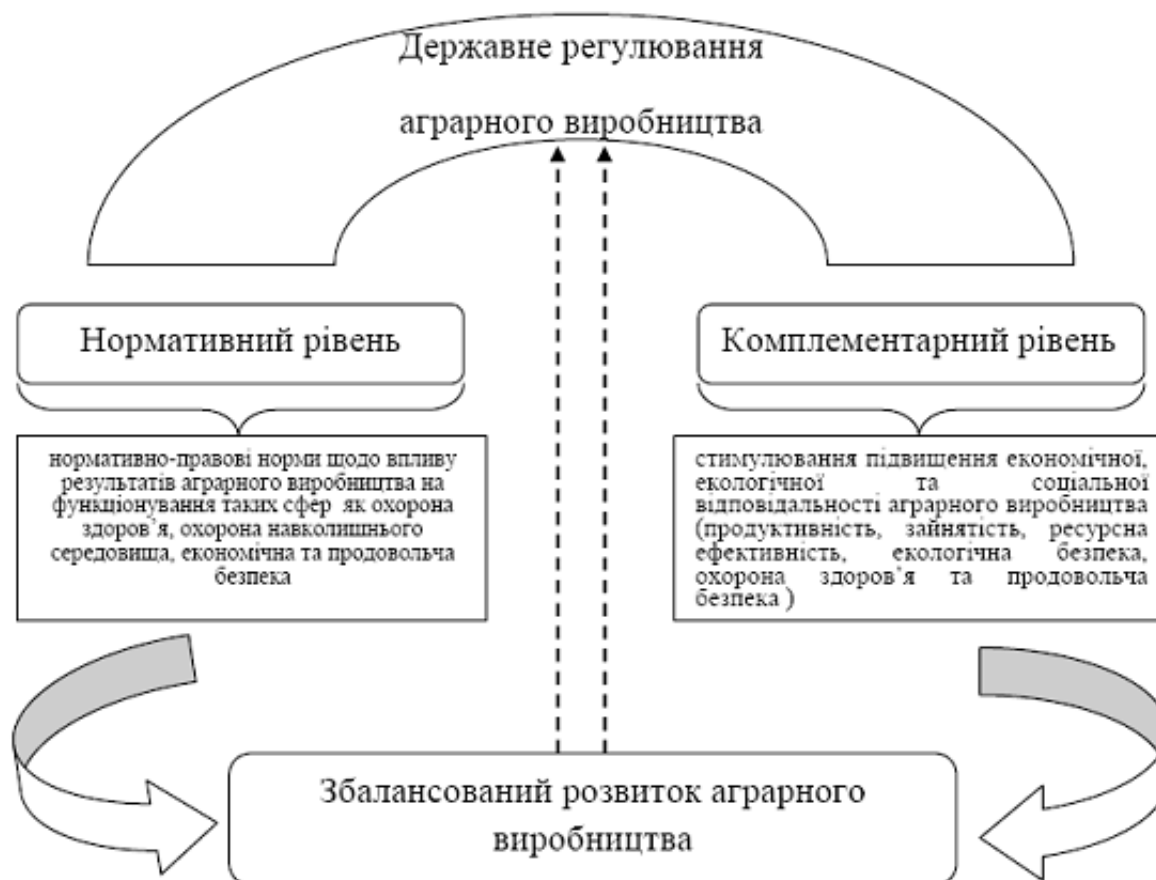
Державне регулювання

аграрного виробництва

Нормативний рівень

нормативно-правові норми щодо впливу результатів аграрного виробництва на функціонування таких сфер як охорона здоров'я, охорона навколишнього середовища, економічна та продовольча безпека

Комплементарний рівень

стимулювання підвищення економічної, екологічної та соціальної відповідальності аграрного виробництва (продуктивність, зайнятість, ресурсна ефективність, екологічна безпека, охорона здоров'я та продовольча безпека )

Збалансований розвиток аграрного виробництва